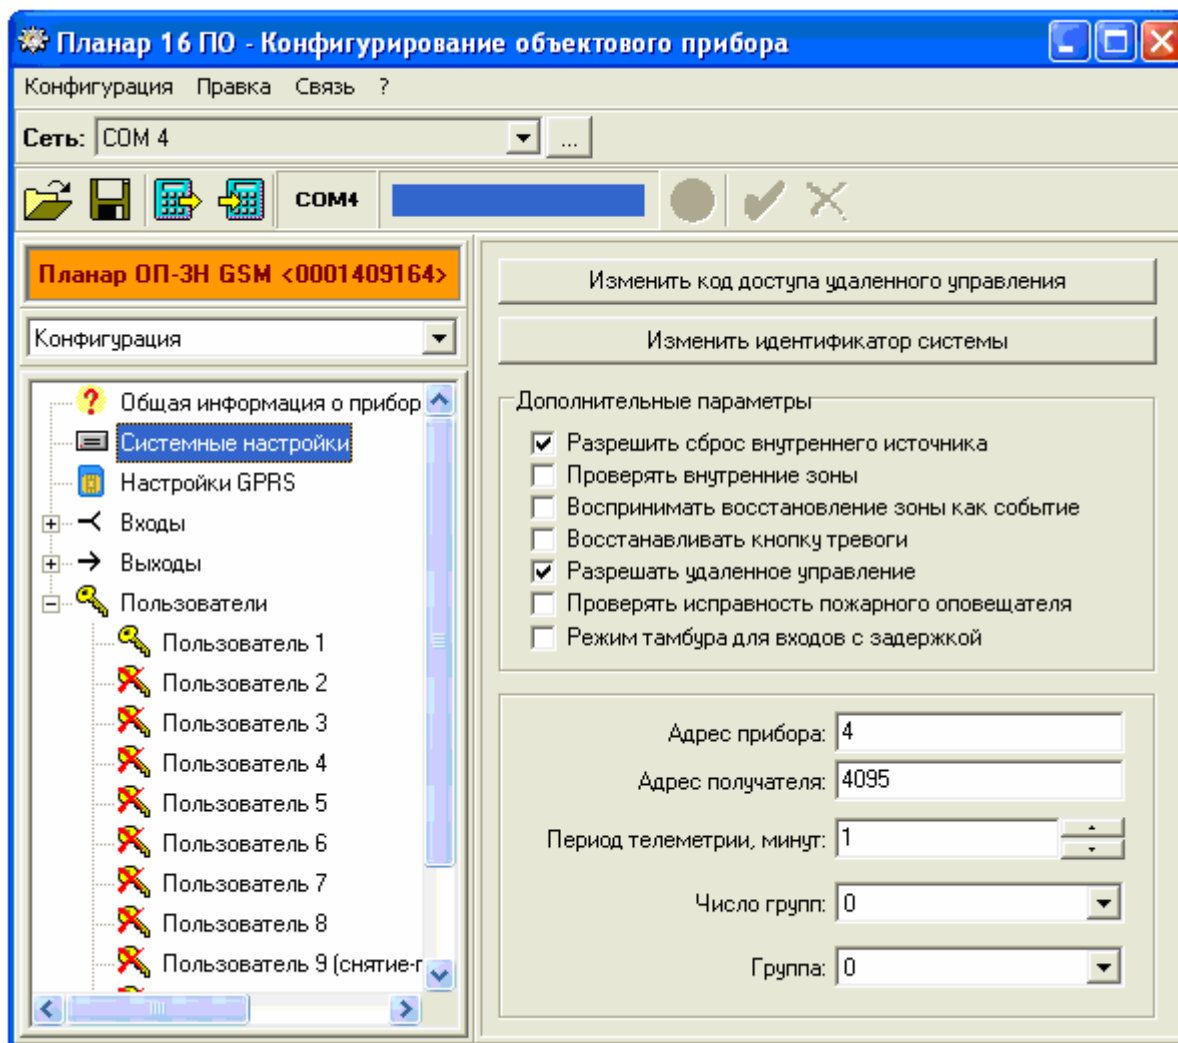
Планар 16 ПО - Конфигурирование объектового прибора

Конфигурация Правка Связь ?

Сеть: COM 4 ...

COM4

Планар ОП-3Н GSM <0001409164>

Конфигурация

Общая информация о прибор
Системные настройки
Настройки GPRS
Входы
Выходы
Пользователи
Пользователь 1
Пользователь 2
Пользователь 3
Пользователь 4
Пользователь 5
Пользователь 6
Пользователь 7
Пользователь 8
Пользователь 9 (снятие-г

Изменить код доступа удаленного управления

Изменить идентификатор системы

Дополнительные параметры
Разрешить сброс внутреннего источника
Проверять внутренние зоны
Воспринимать восстановление зоны как событие
Восстанавливать кнопку тревоги
Разрешать удаленное управление
Проверять исправность пожарного оповещателя
Режим тамбура для входов с задержкой

Адрес прибора: 4
Адрес получателя: 4095
Период телеметрии, минут: 1
Число групп: 0
Группа: 0